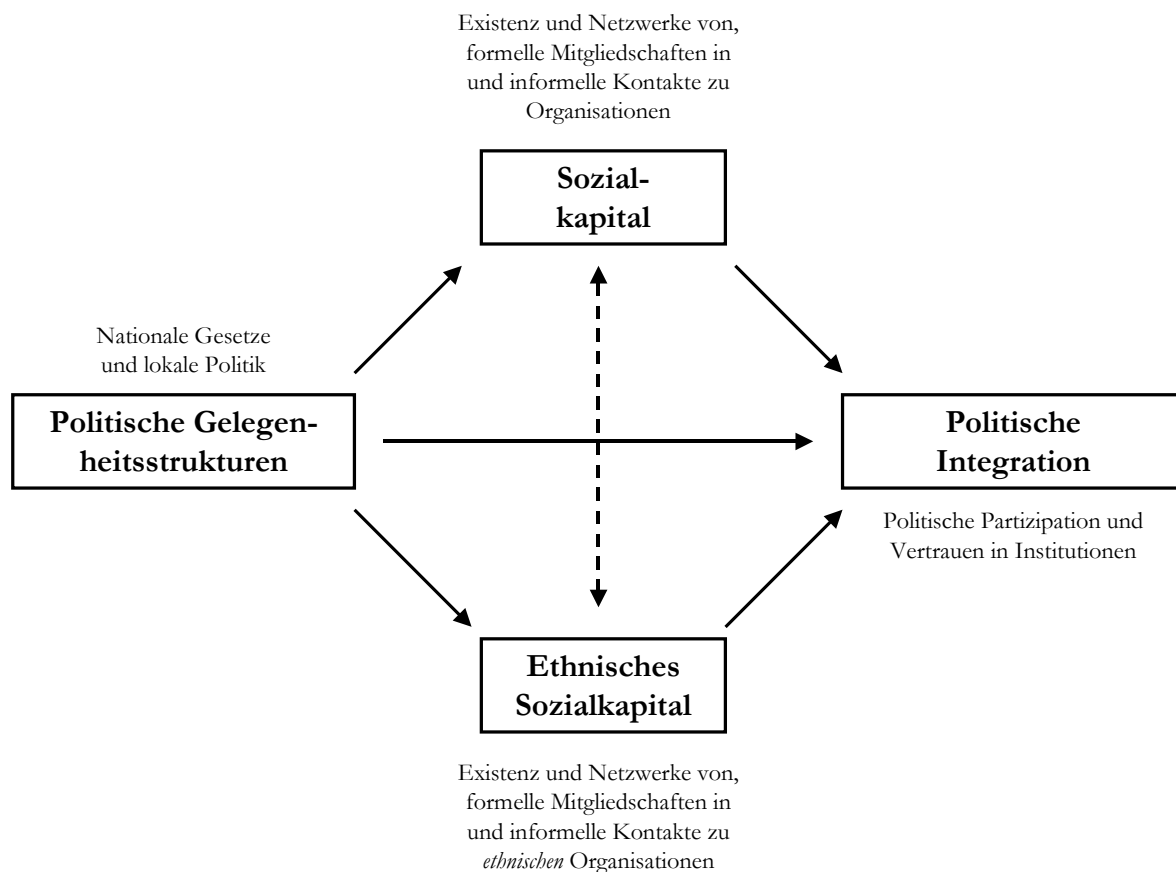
Existenz und Netzwerke von, formelle Mitgliedschaften in und informelle Kontakte zu Organisationen

Sozialkapital

Nationale Gesetze und lokale Politik

Politische Gelegenheitsstrukturen

Politische Integration

Politische Partizipation und Vertrauen in Institutionen

Ethnisches Sozialkapital

Existenz und Netzwerke von, formelle Mitgliedschaften in und informelle Kontakte zu *ethnischen* Organisationen